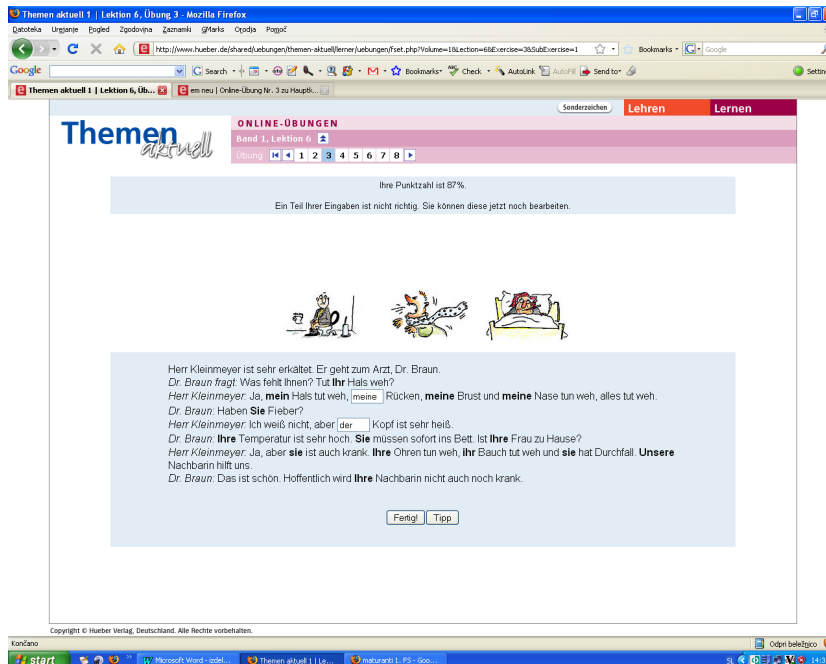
Themen aktuell 1 | Lektion 6, Übung 3 - Mozilla Firefox

Datoteka Urejanje Pogled Zgodovina Zaznamki GMarks Orodja Pomoč

http://www.hueber.de/shared/uebungen/themen-aktuell/lerner/uebungen/fset.php?Volume=1&Lection=6&Exercise=3&SubExercise=1

Bookmarks Google

Google Search Bookmarks Check AutoLink AutoFill Send to Settings

Themen aktuell 1 | Lektion 6, Üb... em neu | Online-Übung Nr. 3 zu Hauptk...

Sonderzeichen Lehren Lernen

Themen aktuell

ONLINE-ÜBUNGEN

Band 1, Lektion 6

Übung 1 2 3 4 5 6 7 8

Ihre Punktzahl ist 87%.

Ein Teil Ihrer Eingaben ist nicht richtig. Sie können diese jetzt noch bearbeiten.

Herr Kleinmeyer ist sehr erkältet. Er geht zum Arzt, Dr. Braun.
*Dr. Braun fragt:* Was fehlt Ihnen? Tut **Ihr** Hals weh?
*Herr Kleinmeyer:* Ja, **mein** Hals tut weh, meine Rücken, **meine** Brust und **meine** Nase tun weh, alles tut weh.
*Dr. Braun:* Haben **Sie** Fieber?
*Herr Kleinmeyer:* Ich weiß nicht, aber der Kopf ist sehr heiß.
*Dr. Braun:* **Ihre** Temperatur ist sehr hoch. **Sie** müssen sofort ins Bett. Ist **Ihre** Frau zu Hause?
*Herr Kleinmeyer:* Ja, aber **sie** ist auch krank. **Ihre** Ohren tun weh, **ihr** Bauch tut weh und **sie** hat Durchfall. **Unsere** Nachbarin hilft uns.
*Dr. Braun:* Das ist schön. Hoffentlich wird **Ihre** Nachbarin nicht auch noch krank.

Fertig! Tipp

Copyright © Hueber Verlag, Deutschland. Alle Rechte vorbehalten.

Končano

Odpri beležnico

start Microsoft Word - izdel... Themen aktuell 1 | Le... maturanti 1. PS - Goo...

SL 14:3